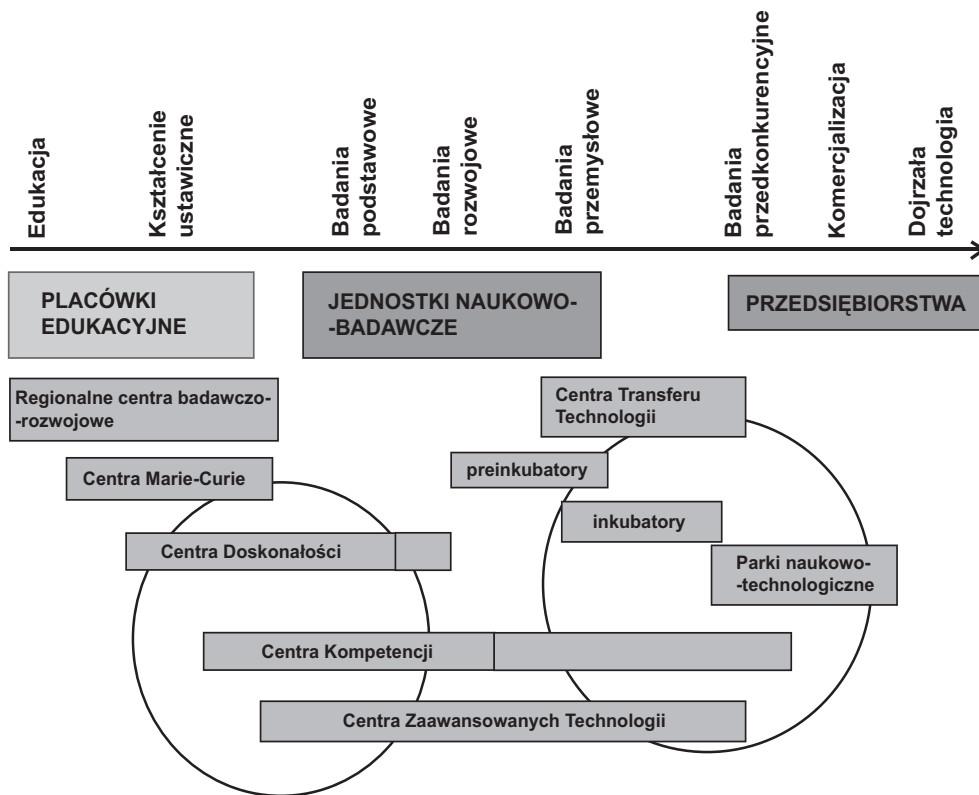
Edukacja

Kształcenie ustawiczne

Badania podstawowe

Badania rozwojowe

Badania przemysłowe

Badania przedkonkurencyjne

Komercjalizacja

Dojrzała technologia

PLACÓWKI EDUKACYJNE

JEDNOSTKI NAUKOWO--BADAWCZE

PRZEDSIĘBIORSTWA

Regionalne centra badawczo--rozwojowe

Centra Transferu Technologii

preinkubatory

Centra Marie-Curie

inkubatory

Centra Doskonałości

Parki naukowo--technologiczne

Centra Kompetencji

Centra Zaawansowanych Technologii